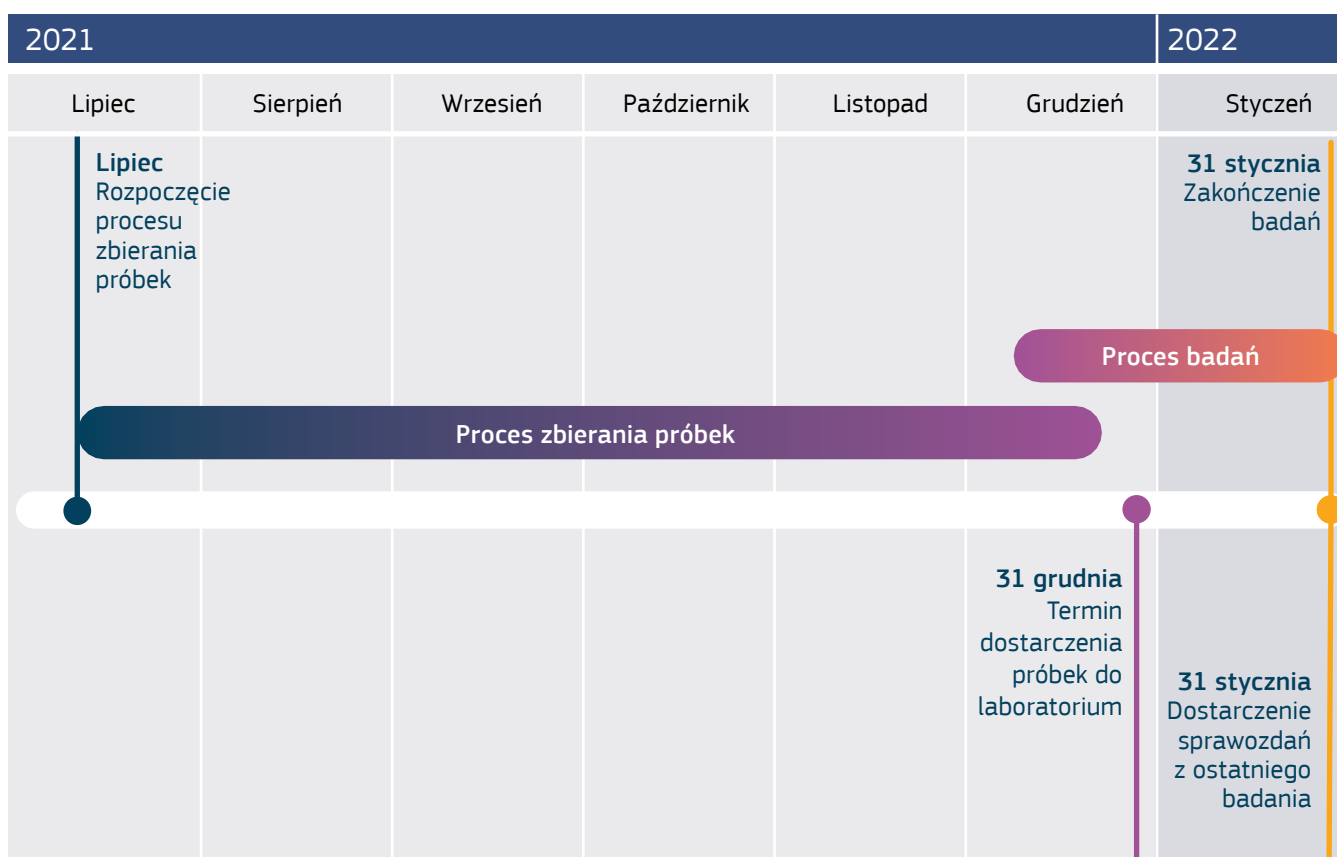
2021

2022

| Lipiec | Sierpień | Wrzesień | Październik | Listopad | Grudzień | Styczeń |
|---|---|---|---|---|---|---|

**Lipiec**
Rozpoczęcie procesu zbierania próbek

**31 stycznia**
Zakończenie badań

Proces badań

Proces zbierania próbek

**31 grudnia**
Termin dostarczenia próbek do laboratorium

**31 stycznia**
Dostarczenie sprawozdań z ostatniego badania